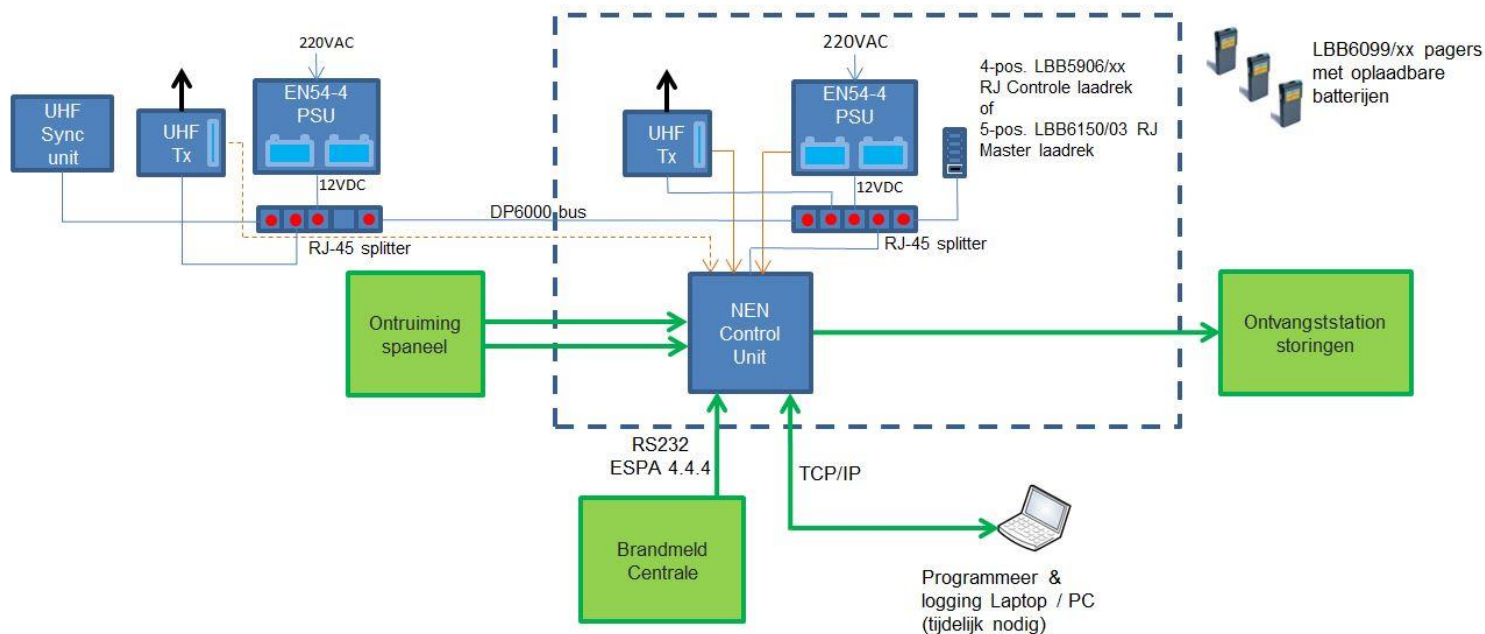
UHF Sync unit

UHF Tx

220VAC

EN54-4 PSU

12VDC

RJ-45 splitter

DP6000 bus

UHF Tx

220VAC

EN54-4 PSU

12VDC

RJ-45 splitter

4-pos. LBB5906/xx RJ Controle laadrek of 5-pos. LBB6150/03 RJ Master laadrek

LBB6099/xx pagers met oplaadbare batterijen

Ontruiming spaneel

NEN Control Unit

Ontvangststation storingen

RS232 ESPA 4.4.4

TCP/IP

Brandmeld Centrale

Programmeer & logging Laptop / PC (tijdelijk nodig)